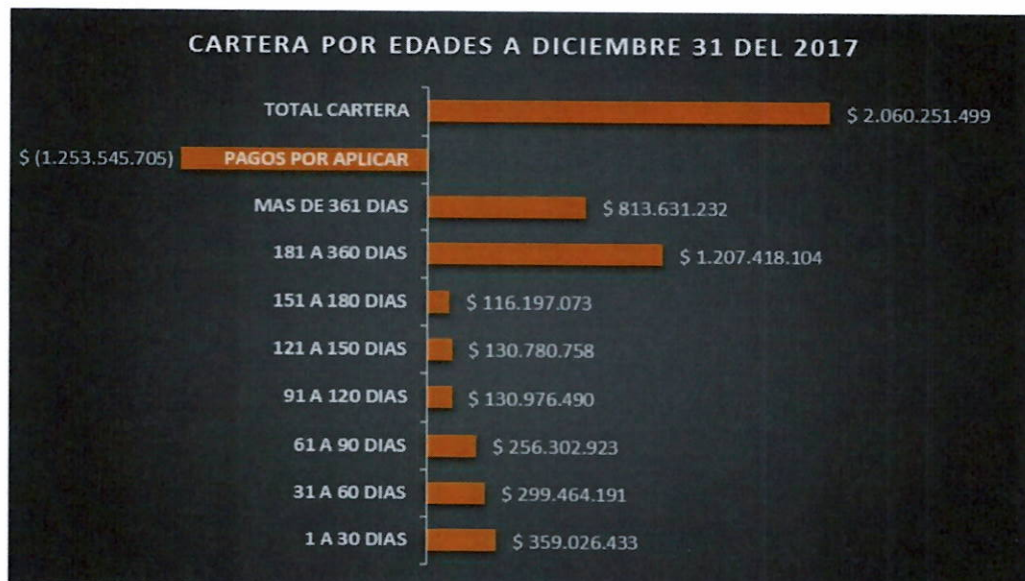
CARTERA POR EDADES A DICIEMBRE 31 DEL 2017

TOTAL CARTERA $ 2.060.251.499

$ (1.253.545.705) PAGOS POR APLICAR

MAS DE 361 DIAS $ 813.631.232

181 A 360 DIAS $ 1.207.418.104

151 A 180 DIAS $ 116.197.073

121 A 150 DIAS $ 130.780.758

91 A 120 DIAS $ 130.976.490

61 A 90 DIAS $ 256.302.923

31 A 60 DIAS $ 299.464.191

1 A 30 DIAS $ 359.026.433